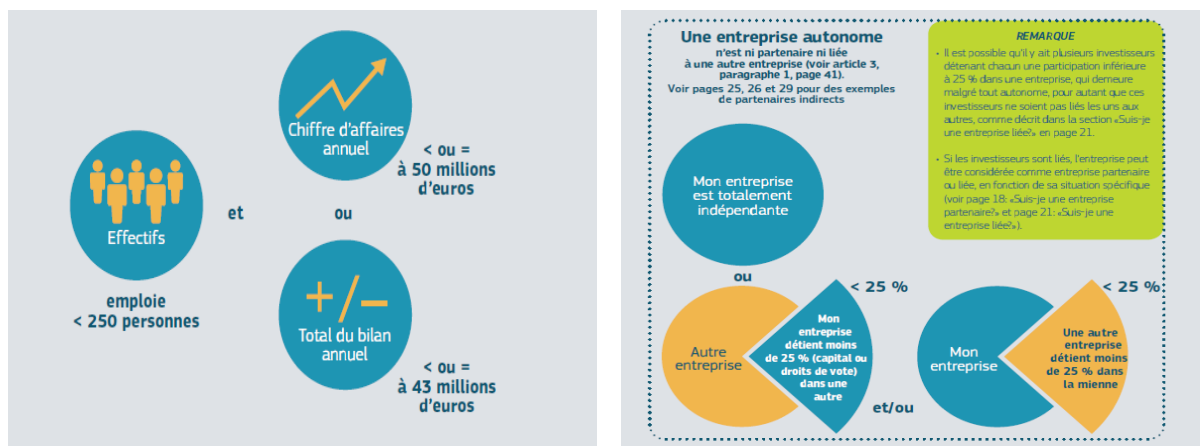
Effectifs

emploie
< 250 personnes

et

Chiffre d'affaires annuel

< ou =
à 50 millions d'euros

ou

+/−

Total du bilan annuel

< ou =
à 43 millions d'euros

Une entreprise autonome
n'est ni partenaire ni liée à une autre entreprise (voir article 3, paragraphe 1, page 41).
Voir pages 25, 26 et 29 pour des exemples de partenaires indirects

REMARQUE

• Il est possible qu'il y ait plusieurs investisseurs détenant chacun une participation inférieure à 25 % dans une entreprise, qui demeure malgré tout autonome, pour autant que ces investisseurs ne soient pas liés les uns aux autres, comme décrit dans la section «Suis-je une entreprise liée?» en page 21.

• Si les investisseurs sont liés, l'entreprise peut être considérée comme entreprise partenaire ou liée, en fonction de sa situation spécifique (voir page 18: «Suis-je une entreprise partenaire?» et page 21: «Suis-je une entreprise liée?»).

Mon entreprise est totalement indépendante

ou

< 25 %

Autre entreprise

Mon entreprise détient moins de 25 % (capital ou droits de vote) dans une autre

et/ou

< 25 %

Mon entreprise

Une autre entreprise détient moins de 25 % dans la mienne